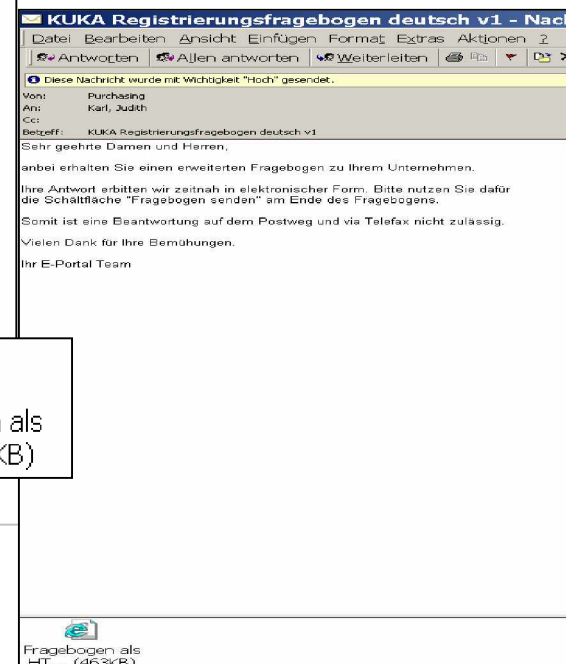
KUKA Registrierungsfragebogen deutsch v1 - Nac

Datei Bearbeiten Ansicht Einfügen Format Extras Aktionen ?

Antworten Allen antworten Weiterleiten

Diese Nachricht wurde mit Wichtigkeit "Hoch" gesendet.

Von: Purchasing
An: Karl, Judith
Cc:
Betreff: KUKA Registrierungsfragebogen deutsch v1

Sehr geehrte Damen und Herren,

anbei erhalten Sie einen erweiterten Fragebogen zu Ihrem Unternehmen.

Ihre Antwort erbitten wir zeitnah in elektronischer Form. Bitte nutzen Sie dafür die Schaltfläche "Fragebogen senden" am Ende des Fragebogens.

Somit ist eine Beantwortung auf dem Postweg und via Telefax nicht zulässig.

Vielen Dank für Ihre Bemühungen.

Ihr E-Portal Team

als
KB)

Fragebogen als
HT... (463KB)